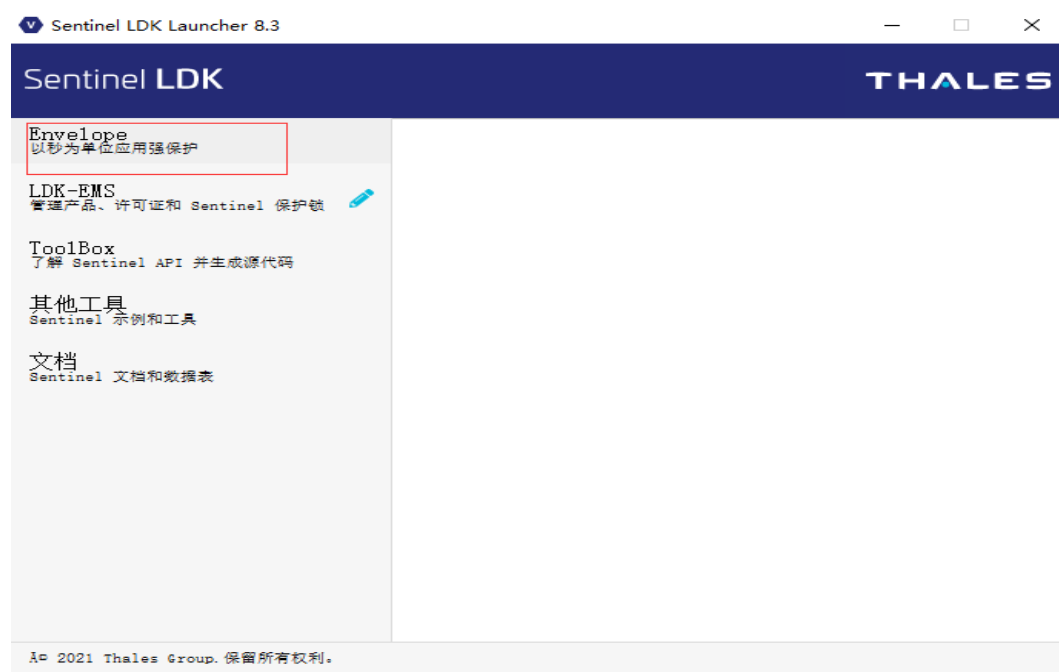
Sentinel LDK Launcher 8.3

Sentinel LDK

THALES

Envelope
以秒为单位应用强保护

LDK-EMS
管理产品、许可证和 Sentinel 保护锁

ToolBox
了解 Sentinel API 并生成源代码

其他工具
Sentinel 示例和工具

文档
Sentinel 文档和数据表

Â© 2021 Thales Group. 保留所有权利。